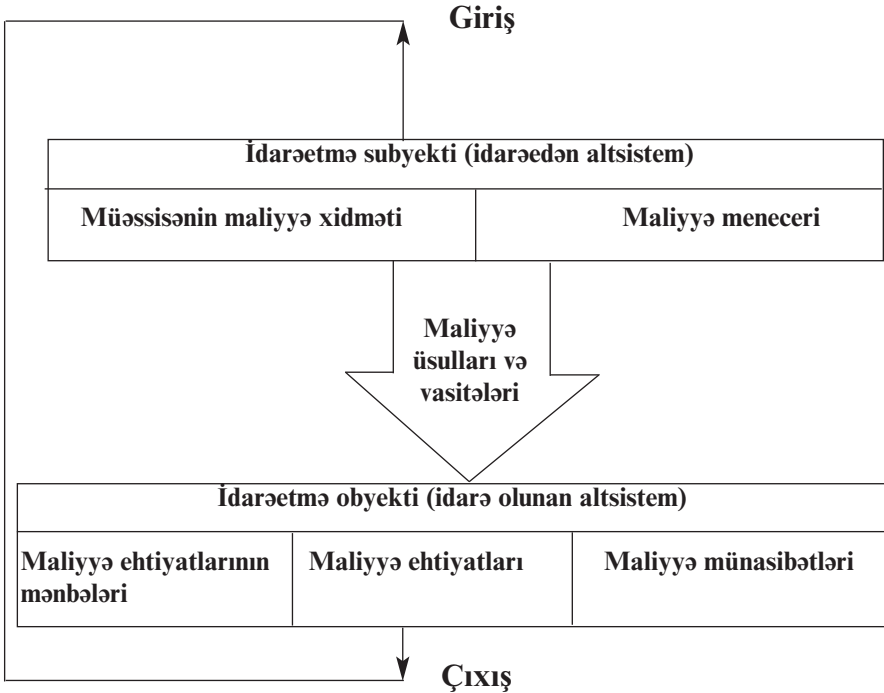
Giriş

İdarəetmə subyekti (idarəedən altsistem)

Müəssisənin maliyyə xidməti

Maliyyə meneceri

Maliyyə üsulları və vasitələri

İdarəetmə obyekti (idarə olunan altsistem)

Maliyyə ehtiyatlarının mənbələri

Maliyyə ehtiyatları

Maliyyə münasibətləri

Çıxış